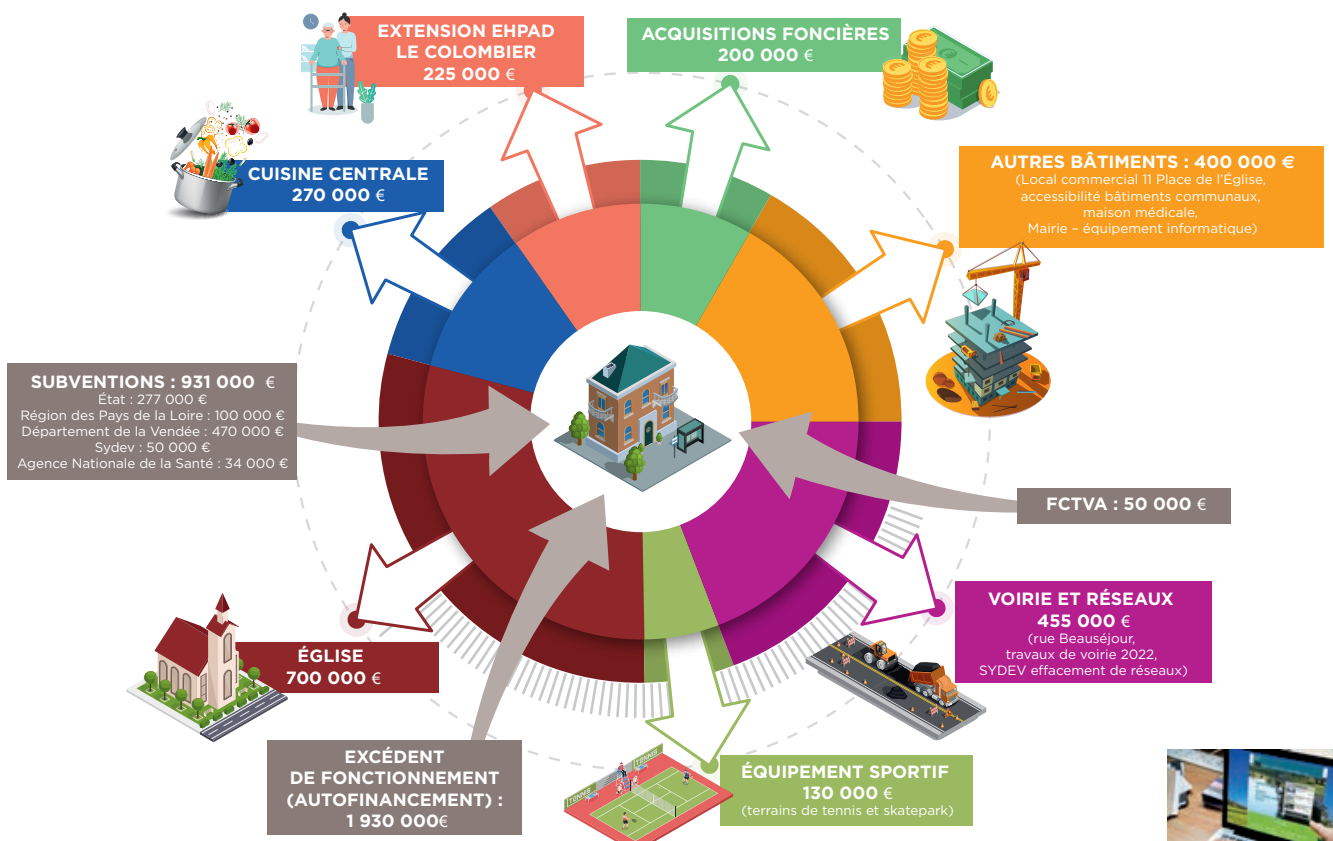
EXTENSION EHPAD LE COLOMBIER
225 000 €

ACQUISITIONS FONCIÈRES
200 000 €

CUISINE CENTRALE
270 000 €

AUTRES BÂTIMENTS : 400 000 €
(Local commercial 11 Place de l'Église, accessibilité bâtiments communaux, maison médicale, Mairie – équipement informatique)

SUBVENTIONS : 931 000 €
État : 277 000 €
Région des Pays de la Loire : 100 000 €
Département de la Vendée : 470 000 €
Sydev : 50 000 €
Agence Nationale de la Santé : 34 000 €

FCTVA : 50 000 €

VOIRIE ET RÉSEAUX
455 000 €
(rue Beauséjour, travaux de voirie 2022, SYDEV effacement de réseaux)

ÉGLISE
700 000 €

EXCÉDENT DE FONCTIONNEMENT (AUTOFINANCEMENT) :
1 930 000€

TENNIS

ÉQUIPEMENT SPORTIF
130 000 €
(terrains de tennis et skatepark)